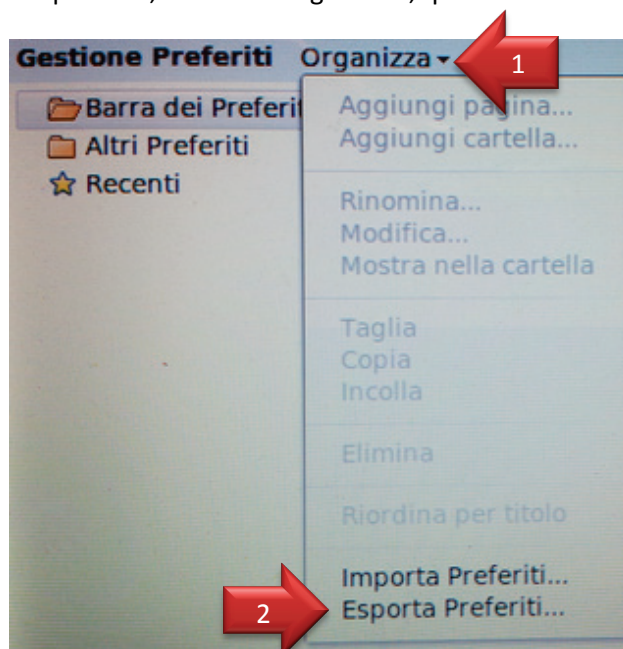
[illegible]

Gestione Preferiti Organizza

1

Barra dei Preferit

Altri Preferiti

Recenti

Aggiungi pagina...

Aggiungi cartella...

Rinomina...

Modifica...

Mostra nella cartella

Taglia

Copia

Incolla

Elimina

Riordina per titolo

Importa Preferiti...

2

Esporta Preferiti...